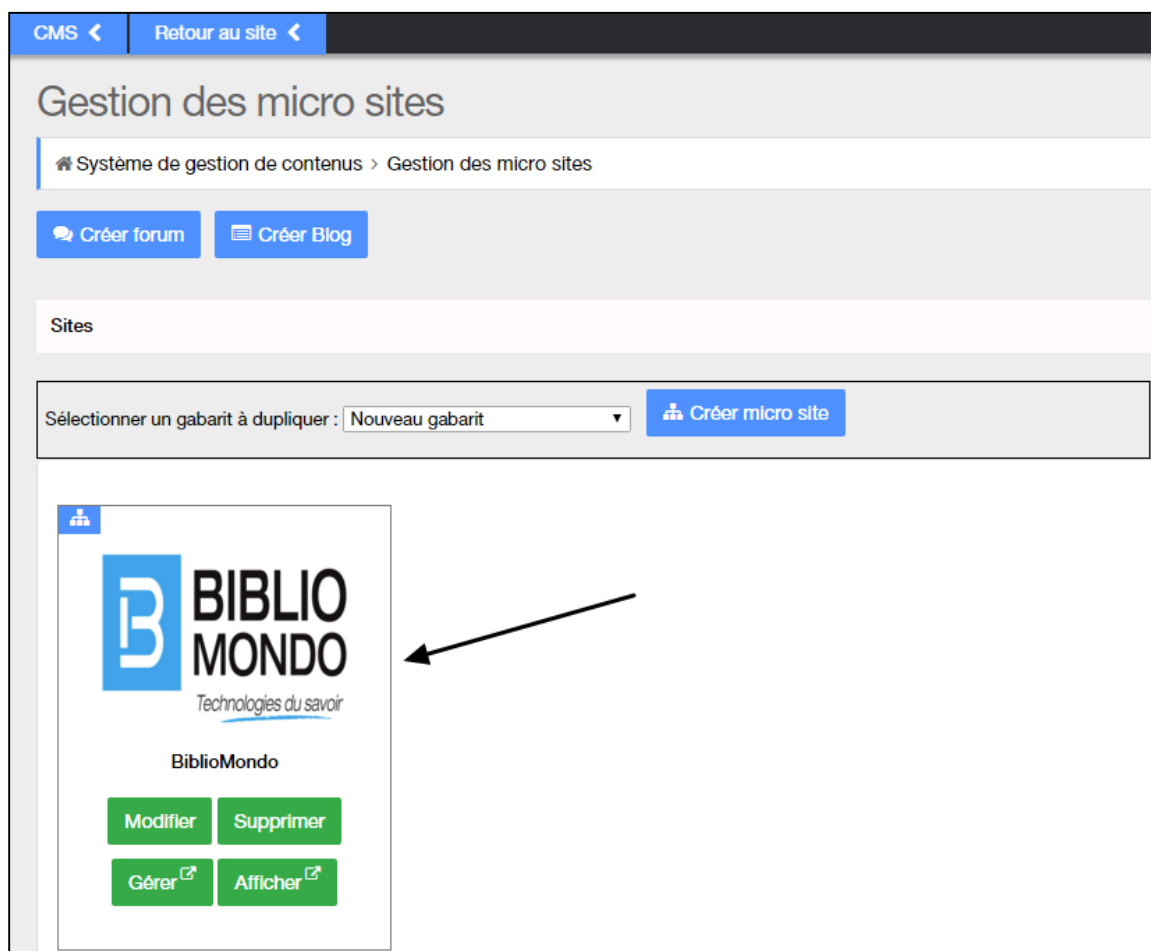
CMS
Retour au site

Gestion des micro sites

Système de gestion de contenus > Gestion des micro sites

Créer forum
Créer Blog

Sites

Sélectionner un gabarit à dupliquer : Nouveau gabarit
Créer micro site

BIBLIO MONDO
Technologies du savoir

BiblioMondo

Modifier
Supprimer
Gérer
Afficher